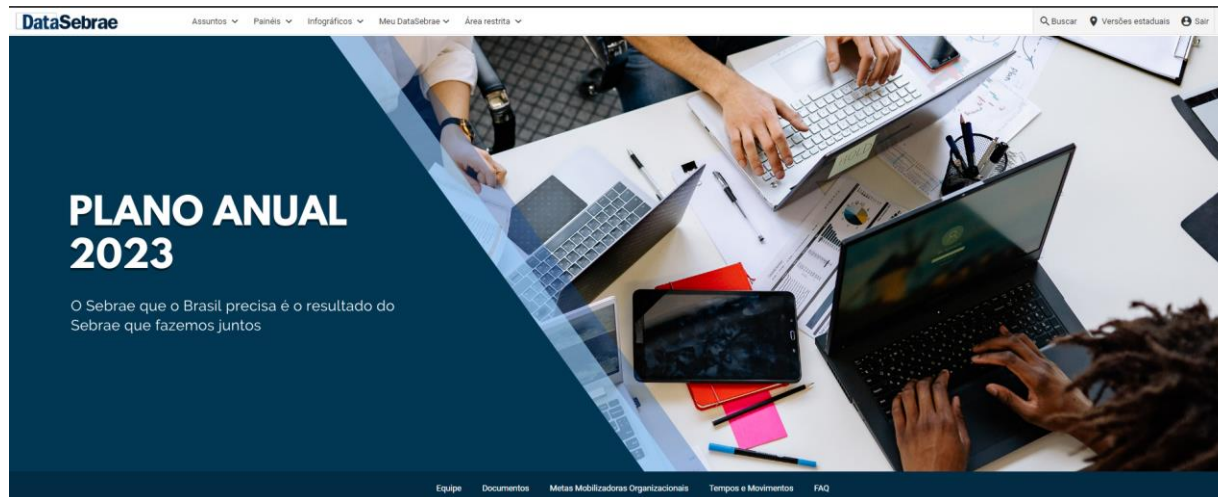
DataSebrae

Assuntos Painéis Infográficos Meu DataSebrae Área restrita

Buscar Versões estaduais Sair

PLANO ANUAL 2023

O Sebrae que o Brasil precisa é o resultado do Sebrae que fazemos juntos

Equipe Documentos Metas Mobilizadoras Organizacionais Tempos e Movimentos FAQ